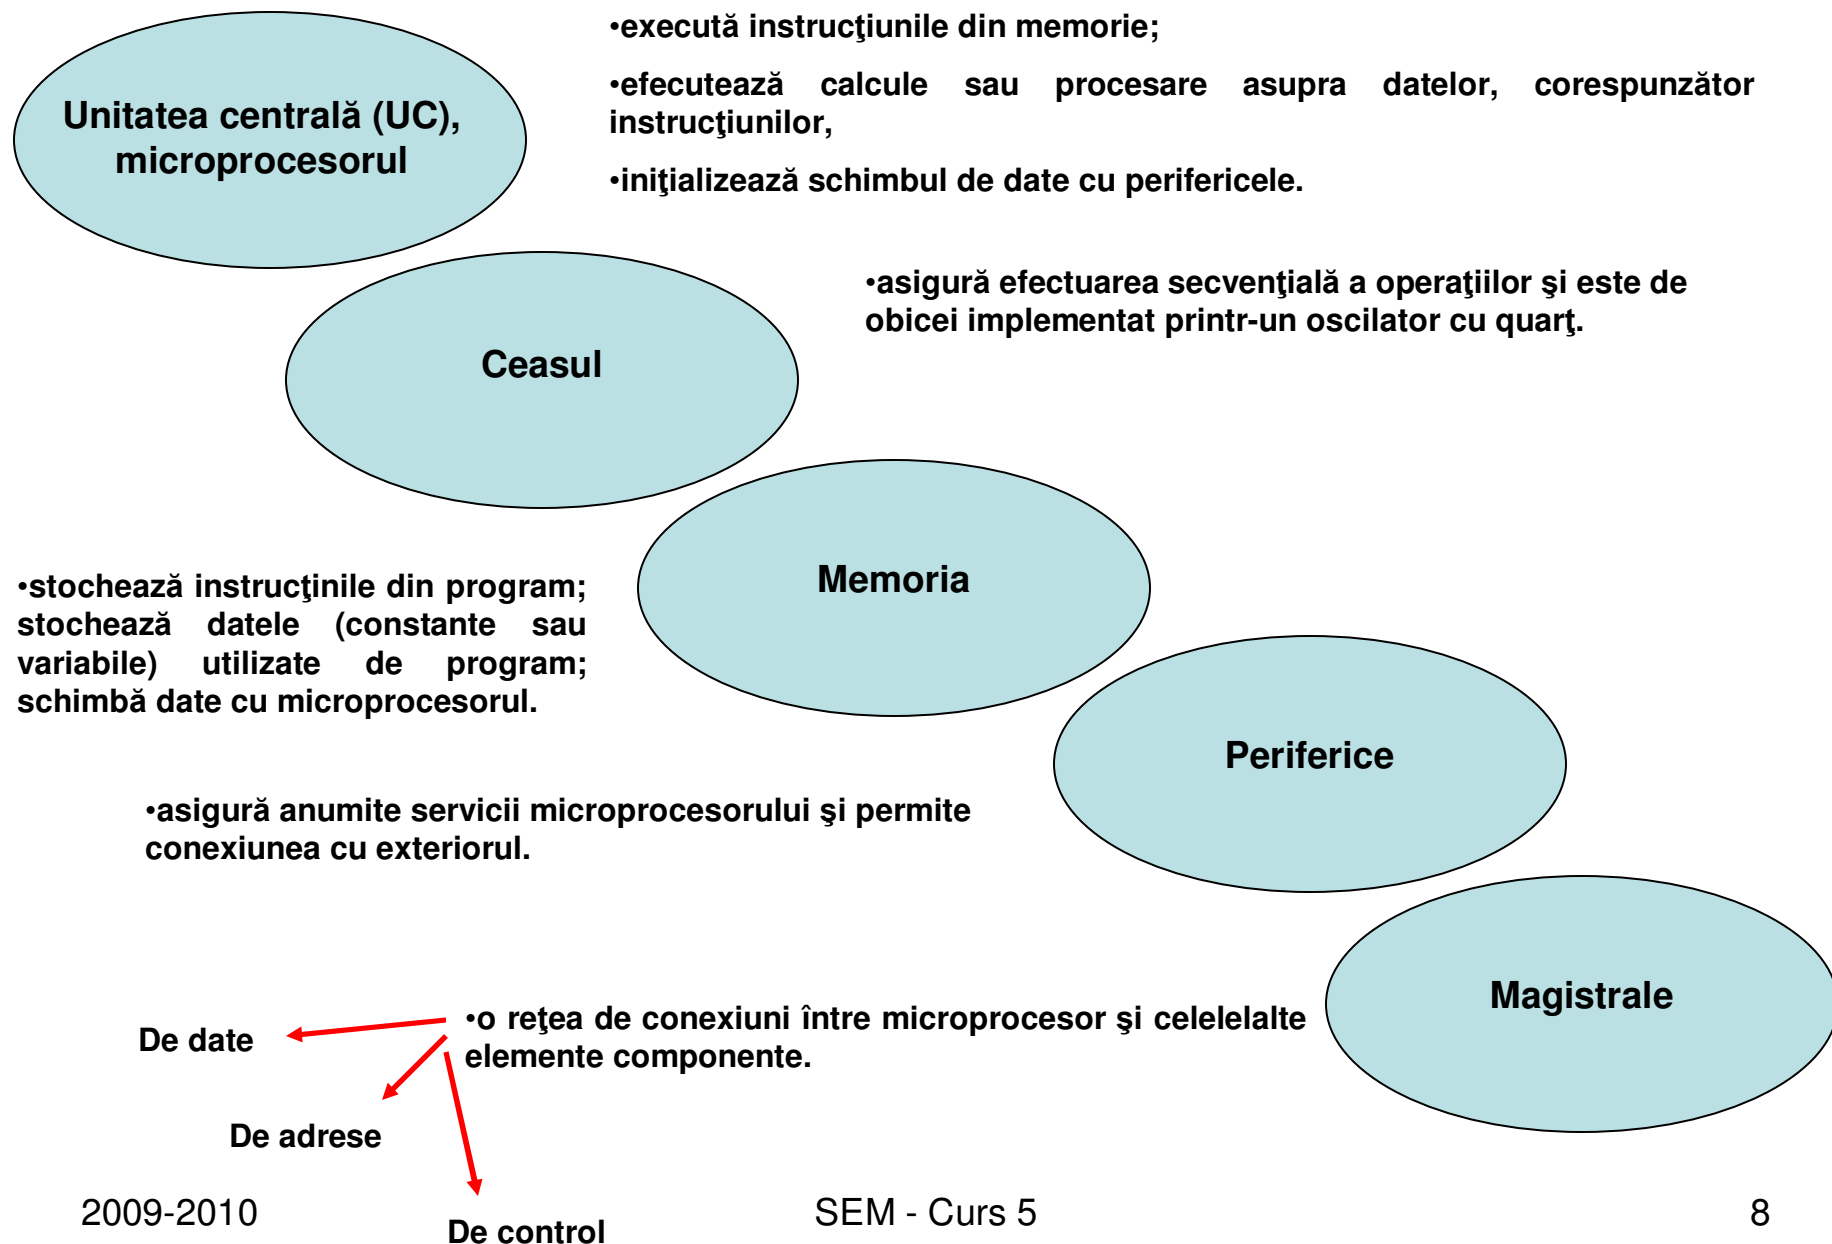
Unitatea centrală (UC), microprocesorul

•execută instrucţiunile din memorie;

•efecutează calcule sau procesare asupra datelor, corespunzător instrucţiunilor,

•iniţializează schimbul de date cu perifericele.

Ceasul

•asigură efectuarea secvenţială a operaţiilor şi este de obicei implementat printr-un oscilator cu quarţ.

Memoria

•stochează instrucţinile din program; stochează datele (constante sau variabile) utilizate de program; schimbă date cu microprocesorul.

Periferice

•asigură anumite servicii microprocesorului şi permite conexiunea cu exteriorul.

Magistrale

•o reţea de conexiuni între microprocesor şi celelelalte elemente componente.

De date

De adrese

De control

2009-2010

SEM - Curs 5

8